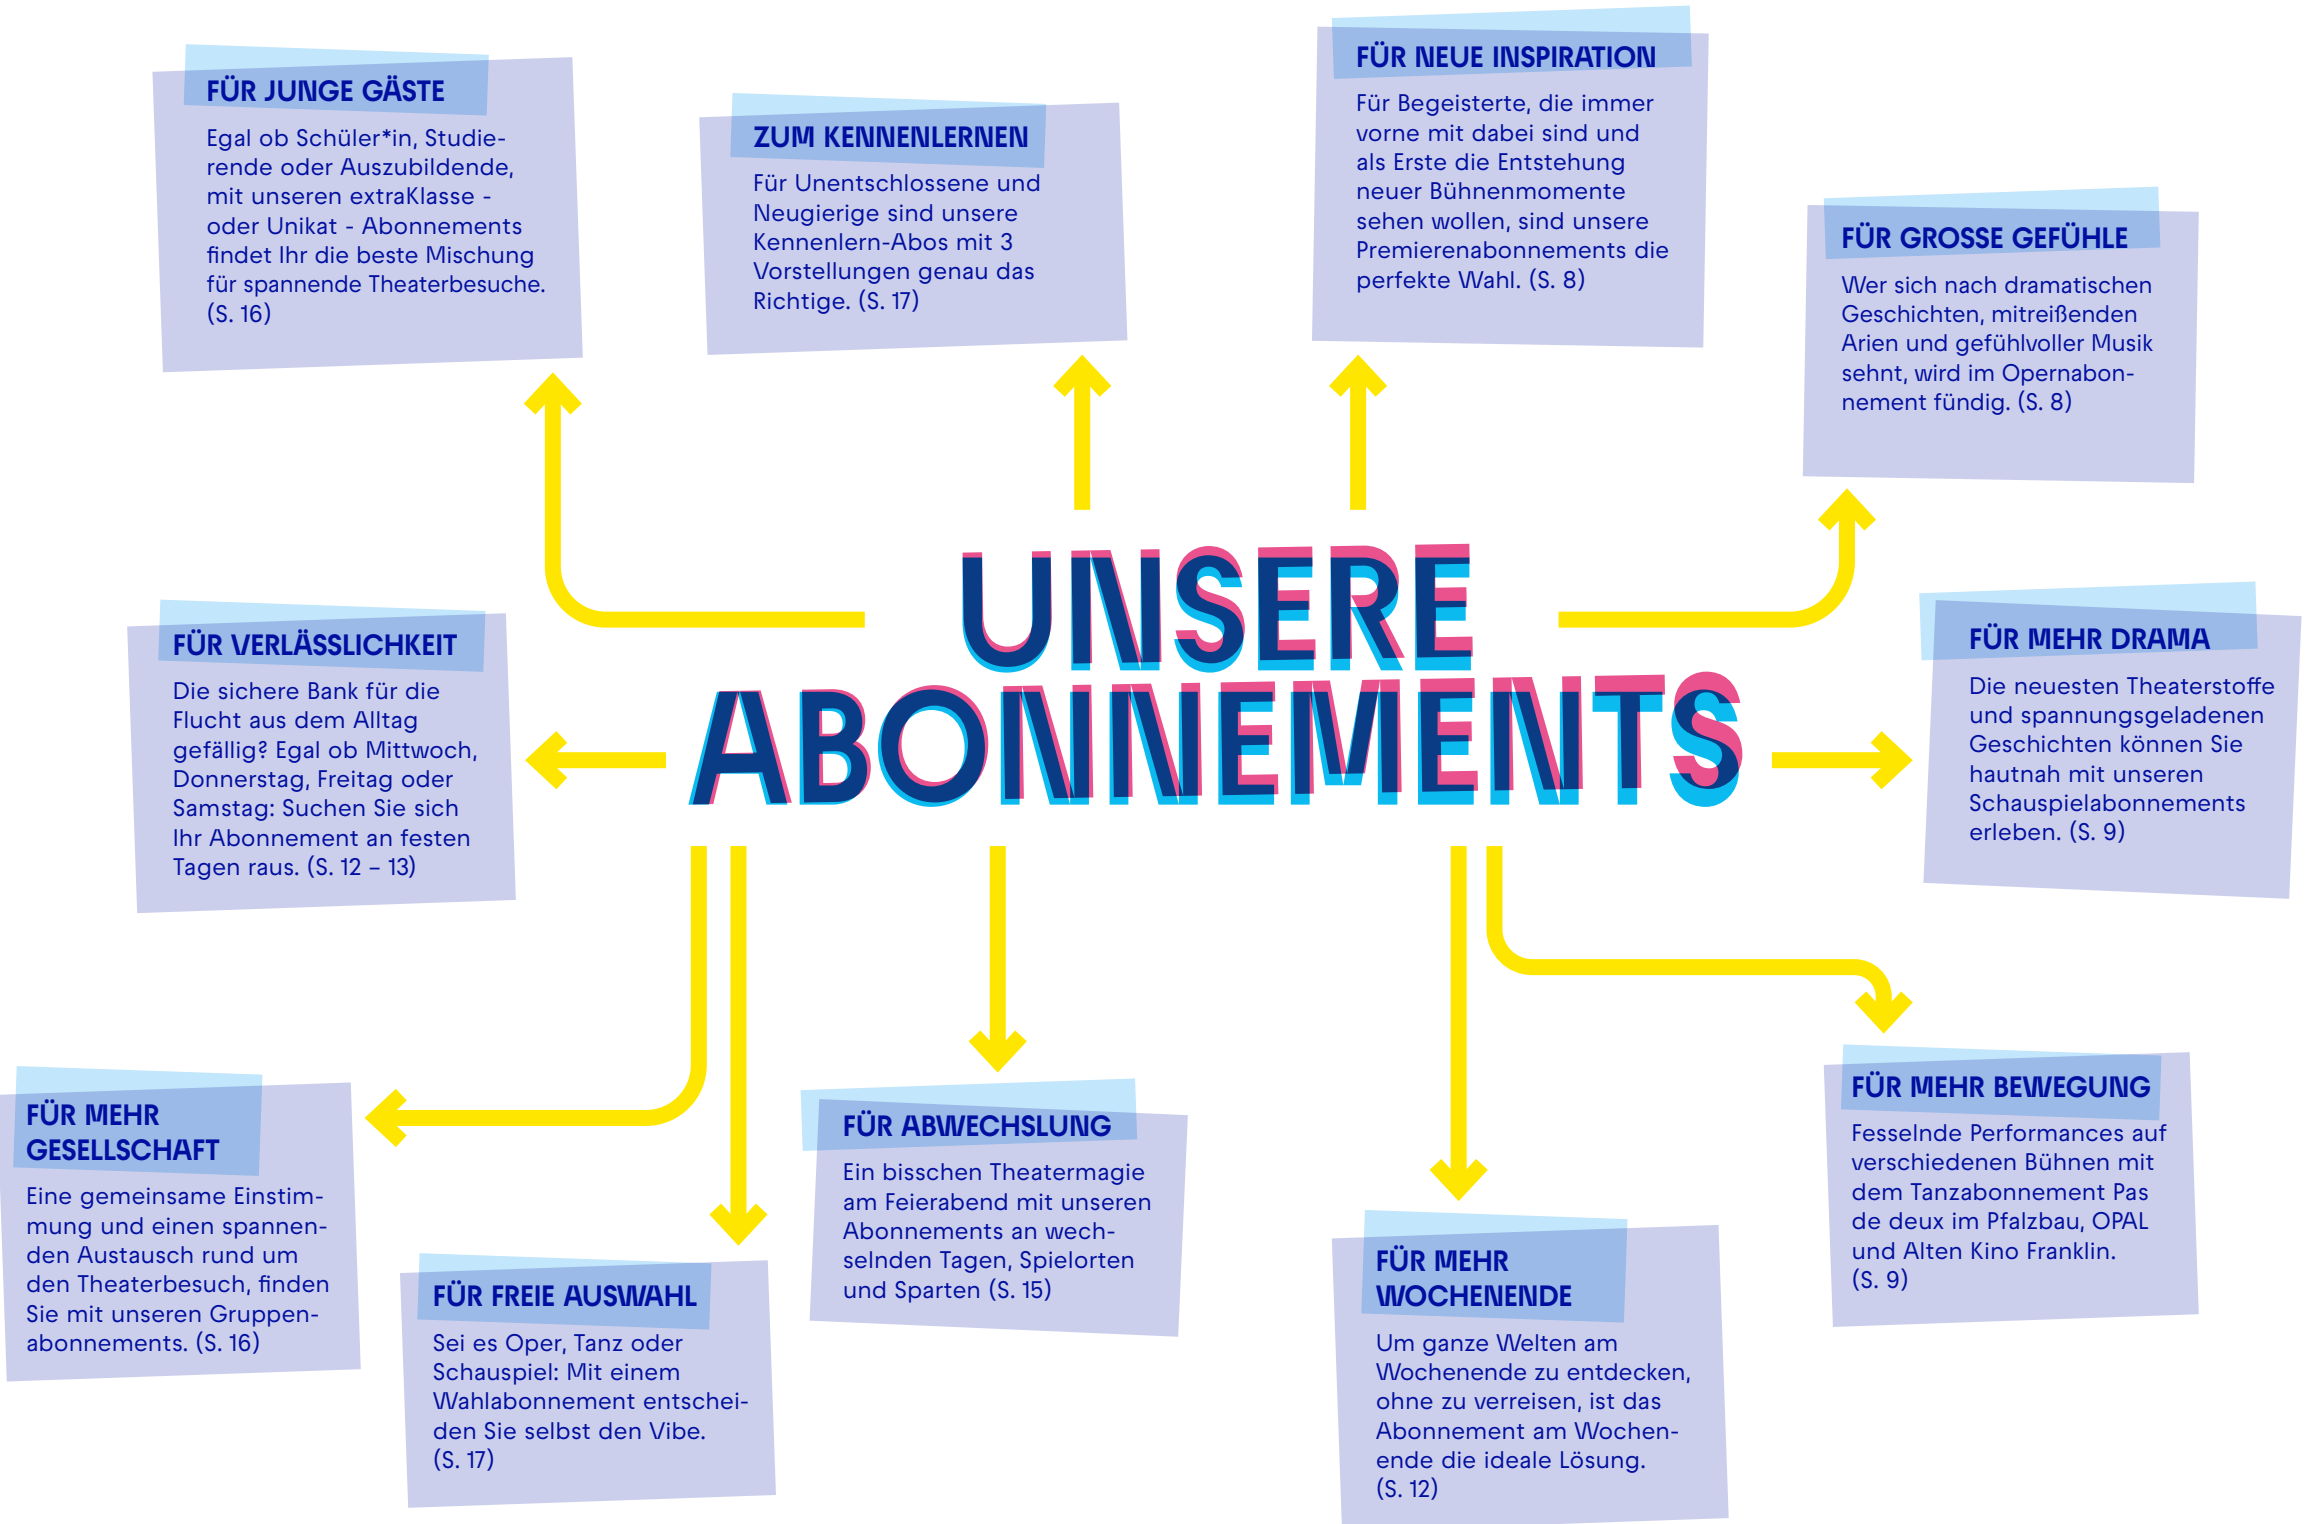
FÜR JUNGE GÄSTE

Egal ob Schüler*in, Studierende oder Auszubildende, mit unseren extraKlasse - oder Unikat - Abonnements findet Ihr die beste Mischung für spannende Theaterbesuche. (S. 16)

ZUM KENNENLERNEN

Für Unentschlossene und Neugierige sind unsere Kennenlern-Abos mit 3 Vorstellungen genau das Richtige. (S. 17)

FÜR NEUE INSPIRATION

Für Begeisterte, die immer vorne mit dabei sind und als Erste die Entstehung neuer Bühnenmomente sehen wollen, sind unsere Premierenabonnements die perfekte Wahl. (S. 8)

FÜR GROSSE GEFÜHLE

Wer sich nach dramatischen Geschichten, mitreißenden Arien und gefühlvoller Musik sehnt, wird im Opernabonnement fündig. (S. 8)

UNSERE ABONNEMENTS

FÜR VERLÄSSLICHKEIT

Die sichere Bank für die Flucht aus dem Alltag gefällig? Egal ob Mittwoch, Donnerstag, Freitag oder Samstag: Suchen Sie sich Ihr Abonnement an festen Tagen raus. (S. 12 – 13)

FÜR MEHR DRAMA

Die neuesten Theaterstoffe und spannungsgeladenen Geschichten können Sie hautnah mit unseren Schauspielabonnements erleben. (S. 9)

FÜR MEHR GESELLSCHAFT

Eine gemeinsame Einstimmung und einen spannenden Austausch rund um den Theaterbesuch, finden Sie mit unseren Gruppenabonnements. (S. 16)

FÜR FREIE AUSWAHL

Sei es Oper, Tanz oder Schauspiel: Mit einem Wahlabonnement entscheiden Sie selbst den Vibe. (S. 17)

FÜR ABWECHSLUNG

Ein bisschen Theatermagie am Feierabend mit unseren Abonnements an wechselnden Tagen, Spielorten und Sparten (S. 15)

FÜR MEHR WOCHENENDE

Um ganze Welten am Wochenende zu entdecken, ohne zu verreisen, ist das Abonnement am Wochenende die ideale Lösung. (S. 12)

FÜR MEHR BEWEGUNG

Fesselnde Performances auf verschiedenen Bühnen mit dem Tanzabonnement Pas de deux im Pfalzbau, OPAL und Alten Kino Franklin. (S. 9)